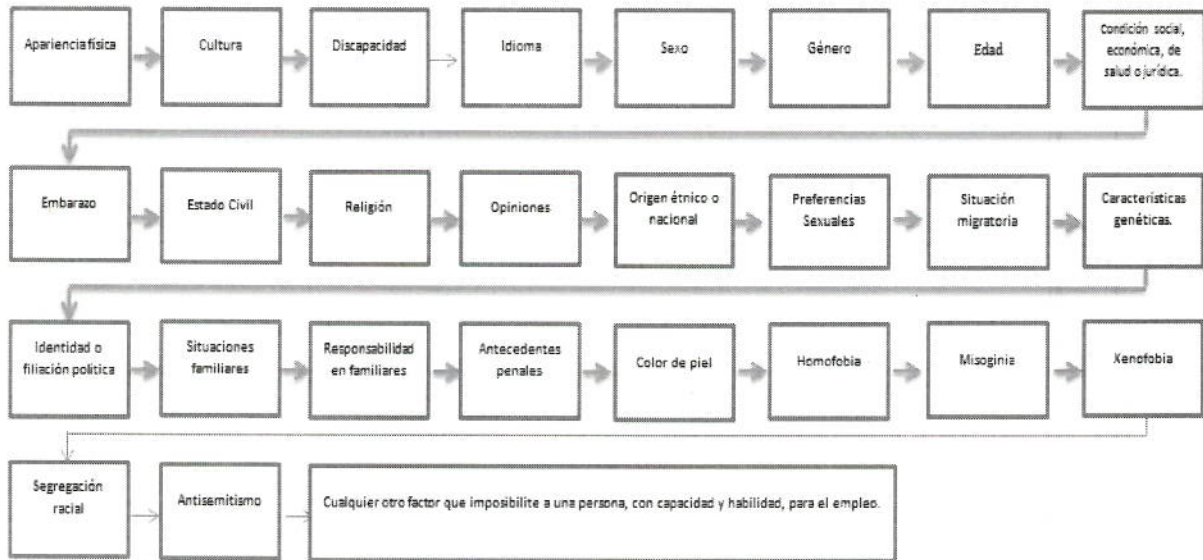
Apariencia física

Cultura

Discapacidad

Idioma

Sexo

Género

Edad

Condición social, económica, de salud o jurídica.

Embarazo

Estado Civil

Religión

Opiniones

Origen étnico o nacional

Preferencias Sexuales

Situación migratoria

Características genéticas.

Identidad o filiación política

Situaciones familiares

Responsabilidad en familiares

Antecedentes penales

Color de piel

Homofobia

Misoginia

Xenofobia

Segregación racial

Antisemitismo

Cualquier otro factor que imposibilite a una persona, con capacidad y habilidad, para el empleo.